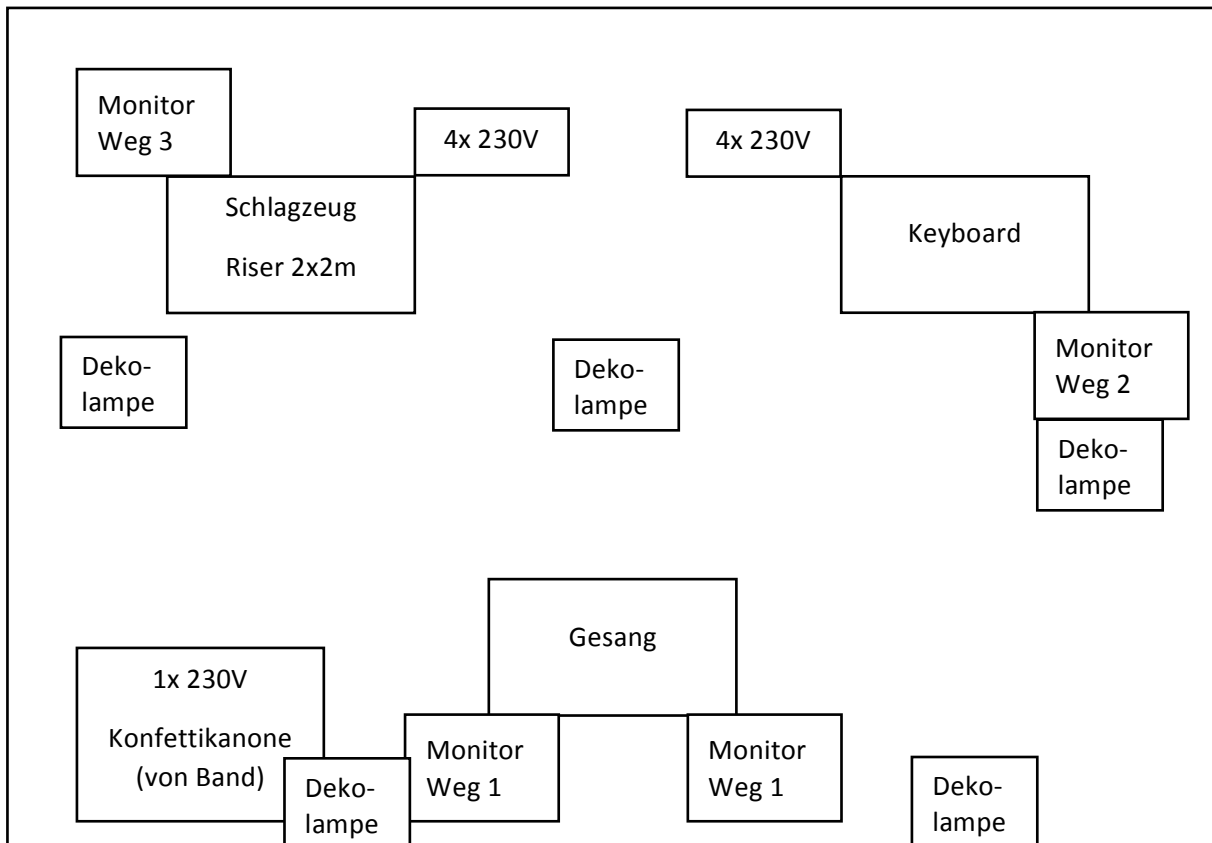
Monitor Weg 3

4x 230V

Schlagzeug

Riser 2x2m

4x 230V

Keyboard

Deko-lampe

Deko-lampe

Monitor Weg 2

Deko-lampe

Gesang

1x 230V

Konfettikanone (von Band)

Deko-lampe

Monitor Weg 1

Monitor Weg 1

Deko-lampe